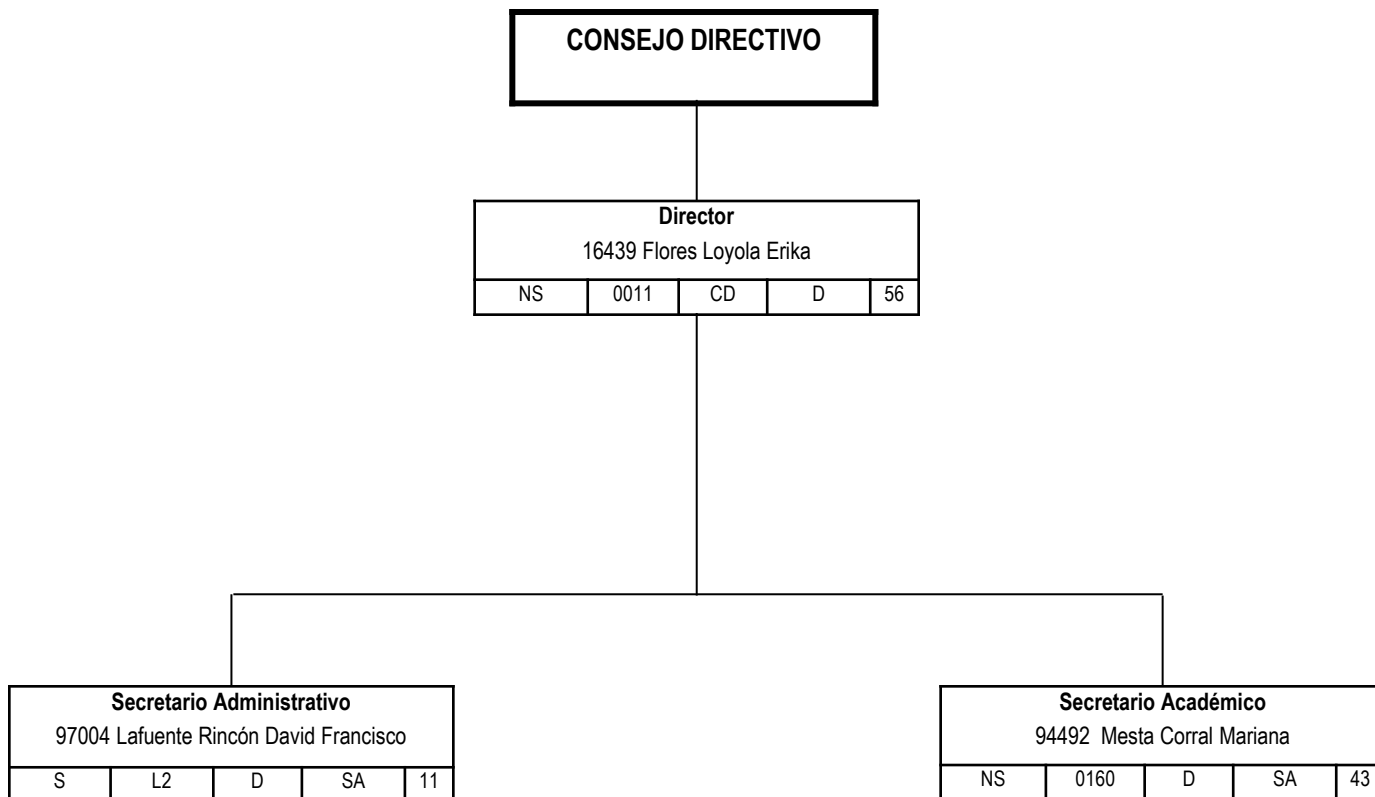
CONSEJO DIRECTIVO

Director
16439 Flores Loyola Erika

| NS | 0011 | CD | D | 56 |
|---|---|---|---|---|

Secretario Administrativo
97004 Lafuente Rincón David Francisco

| S | L2 | D | SA | 11 |
|---|---|---|---|---|

Secretario Académico
94492 Mesta Corral Mariana

| NS | 0160 | D | SA | 43 |
|---|---|---|---|---|